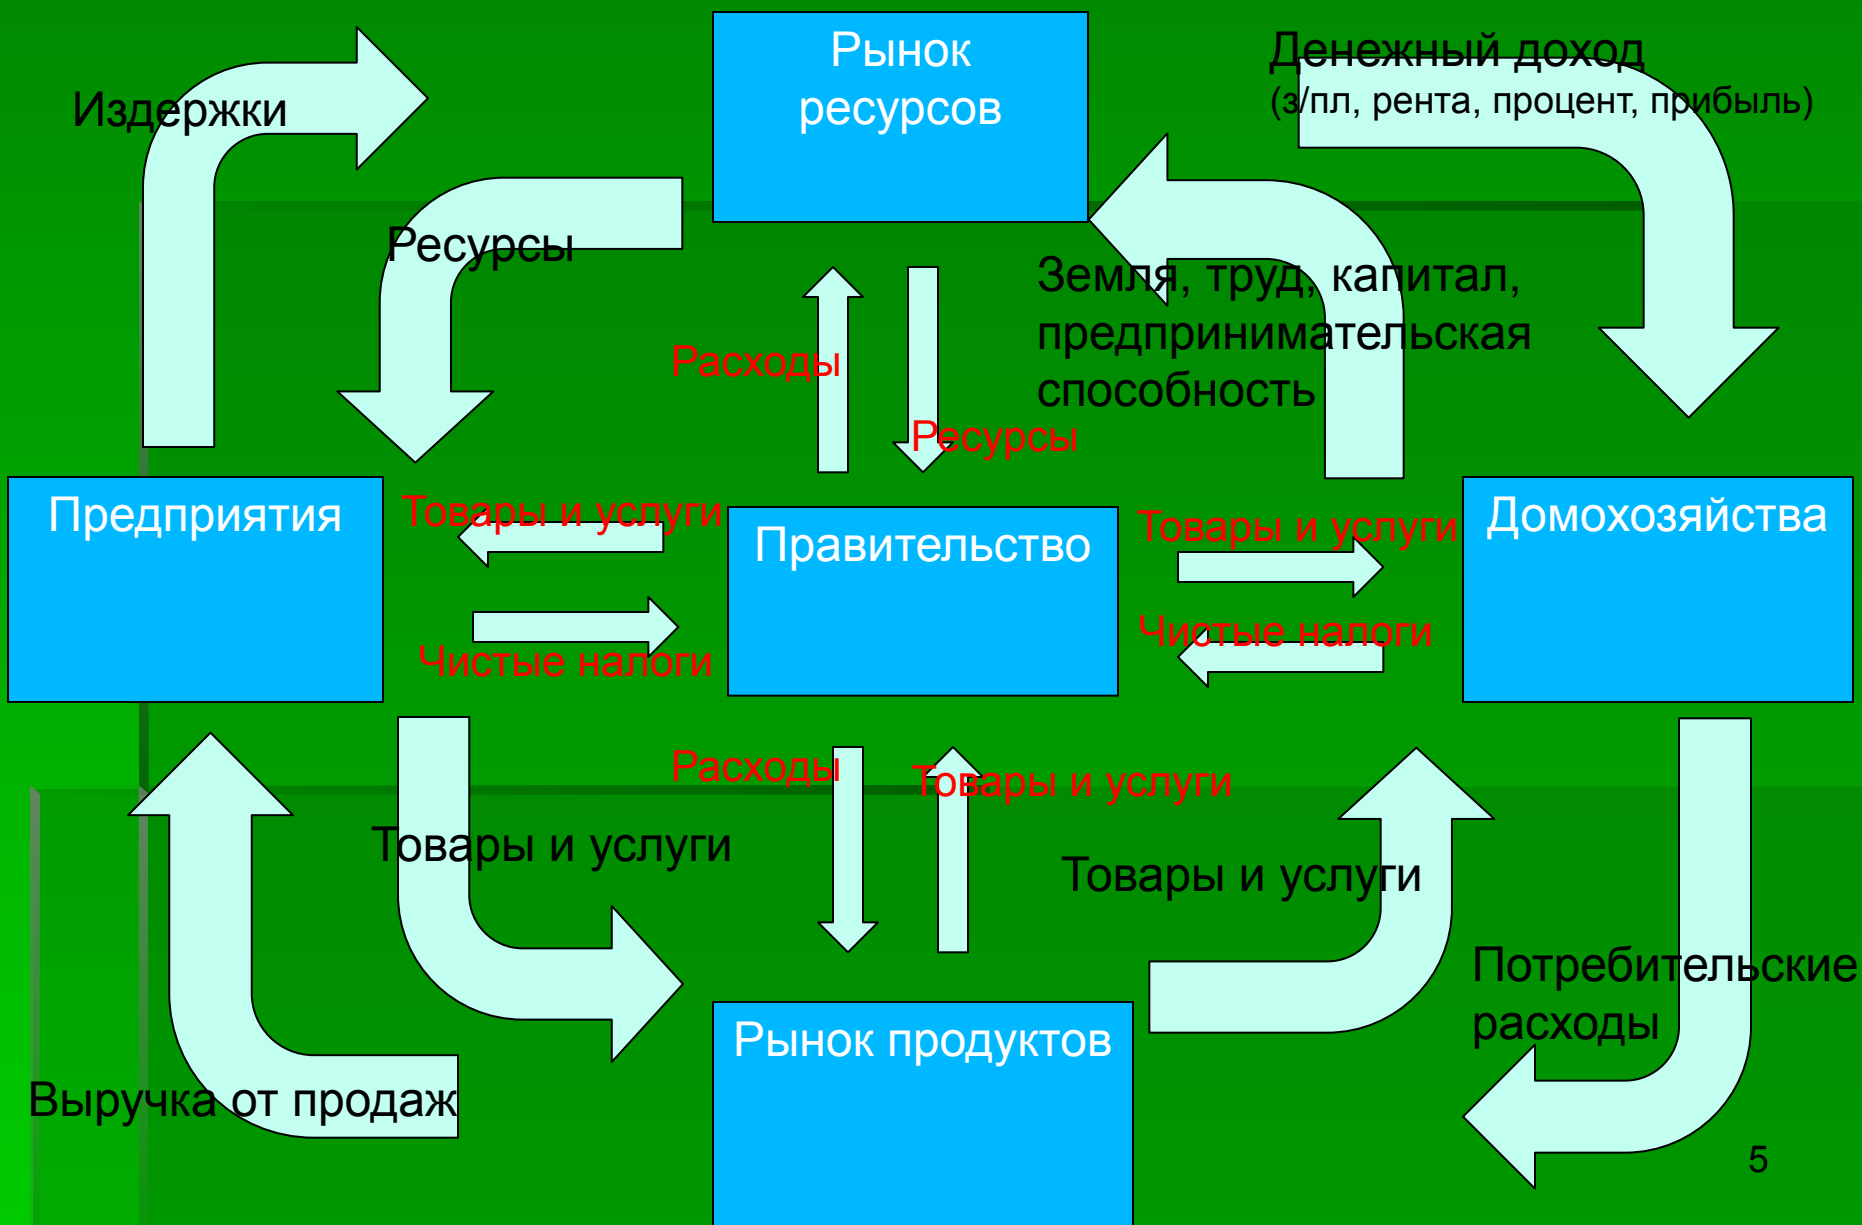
Издержки

Рынок ресурсов

Денежный доход
(з/пл, рента, процент, прибыль)

Ресурсы

Расходы

Ресурсы

Земля, труд, капитал, предпринимательская способность

Предприятия

Товары и услуги

Правительство

Товары и услуги

Домохозяйства

Чистые налоги

Чистые налоги

Расходы

Товары и услуги

Товары и услуги

Товары и услуги

Потребительские расходы

Рынок продуктов

Выручка от продаж

5